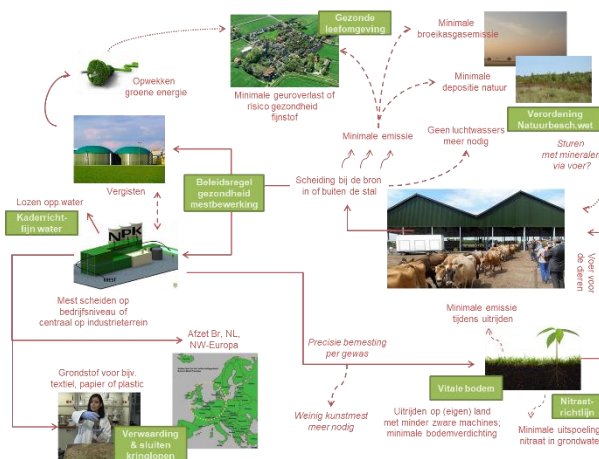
Gezonde leefomgeving

Minimale broeikasgasemissie

Minimale depositie natuur

Verordening Natuurbesch.wet

Opwekken groene energie

Minimale geuroverlast of risico gezondheid fijnstof

Minimale emissie

Geen luchtwassers meer nodig

Sturen met mineralen via voer?

Vergisten

Beleidsregel gezondheid mestbewerking

Scheiding bij de bron in of buiten de stal

Lozen opp.water

Kaderrichtlijn water

NPK

Voer voor de dieren

Mest scheiden op bedrijfsniveau of centraal op industrieterrein

Minimale emissie tijdens uitrijden

Afzet Br, NL, NW-Europa

Precisie bemesting per gewas

Grondstof voor bijv. textiel, papier of plastic

Vitale bodem

Weinig kunstmest meer nodig

Uitrijden op (eigen) land met minder zware machines; minimale bodemverdichting

Nitraatrichtlijn

Minimale uitspoeling nitraat in grondwat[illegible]

Verwaarding & sluiten kringlopen